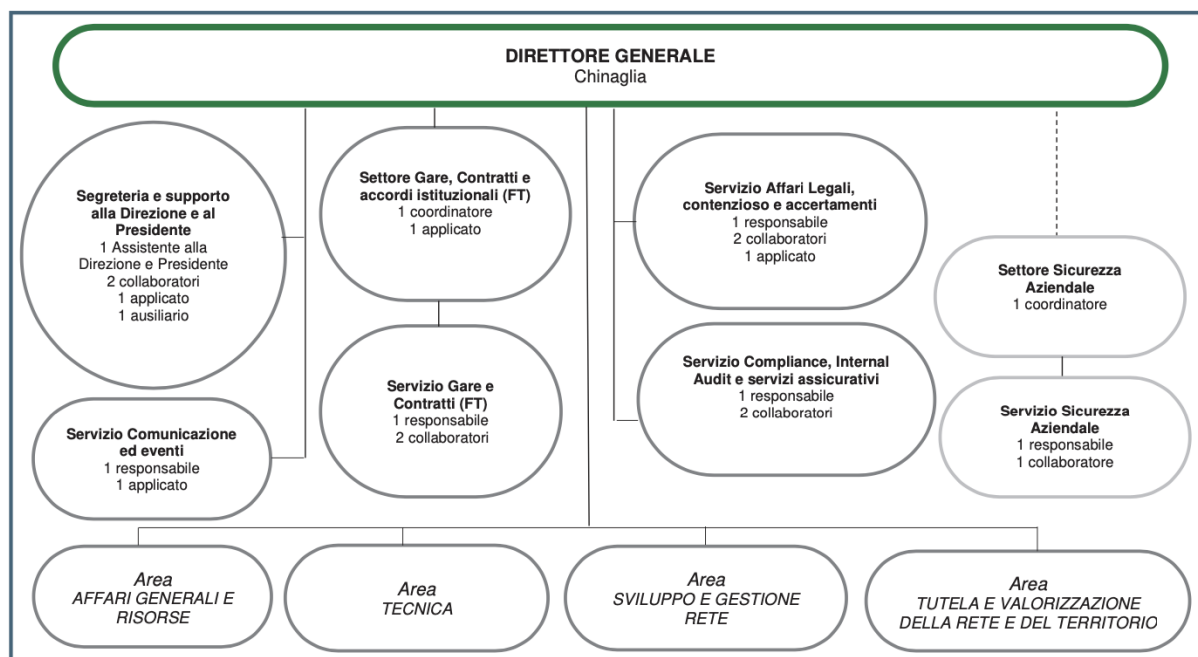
DIRETTORE GENERALE
Chinaglia

Segreteria e supporto alla Direzione e al Presidente
1 Assistente alla Direzione e Presidente
2 collaboratori
1 applicato
1 ausiliario

Servizio Comunicazione ed eventi
1 responsabile
1 applicato

Settore Gare, Contratti e accordi istituzionali (FT)
1 coordinatore
1 applicato

Servizio Gare e Contratti (FT)
1 responsabile
2 collaboratori

Servizio Affari Legali, contenzioso e accertamenti
1 responsabile
2 collaboratori
1 applicato

Servizio Compliance, Internal Audit e servizi assicurativi
1 responsabile
2 collaboratori

Settore Sicurezza Aziendale
1 coordinatore

Servizio Sicurezza Aziendale
1 responsabile
1 collaboratore

Area
AFFARI GENERALI E RISORSE

Area
TECNICA

Area
SVILUPPO E GESTIONE RETE

Area
TUTELA E VALORIZZAZIONE DELLA RETE E DEL TERRITORIO